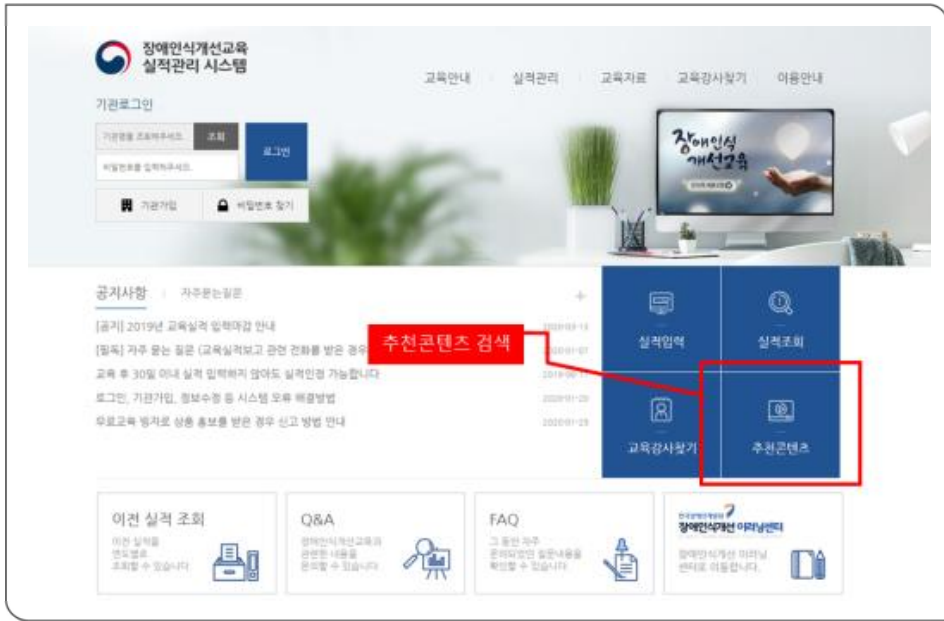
장애인식개선교육
실적관리 시스템

교육안내 실적관리 교육자료 교육강사찾기 이용안내

기관로그인

기관명을 조회하주세요. 조회
비밀번호를 입력하주세요.
로그인

기관가입 비밀번호 찾기

장애인식
개선교육

공지사항 자주묻는질문 +

[공지] 2019년 교육실적 입력마감 안내 2020-03-13
[필독] 자주 묻는 질문 (교육실적보고 관련 전화를 받은 경우 2020-01-07
교육 후 30일 이내 실적 입력하지 않아도 실적인정 가능합니다 2019-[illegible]
로그인, 기관가입, 정보수정 등 시스템 오류 해결방법 2020-01-20
무료교육 빙자로 상품 홍보를 받은 경우 신고 방법 안내 2020-01-29

추천콘텐츠 검색

실적입력
실적조회
교육강사찾기
추천콘텐츠

이전 실적 조회
이전 실적을 연도별로 조회할 수 있습니다

Q&A
장애인식개선교육과 관련된 내용을 문의할 수 있습니다

FAQ
그 동안 자주 문의되었던 질문내용을 확인할 수 있습니다

한국장애인개발원
장애인식개선 이러닝센터
장애인식개선 이러닝 센터로 이동합니다.